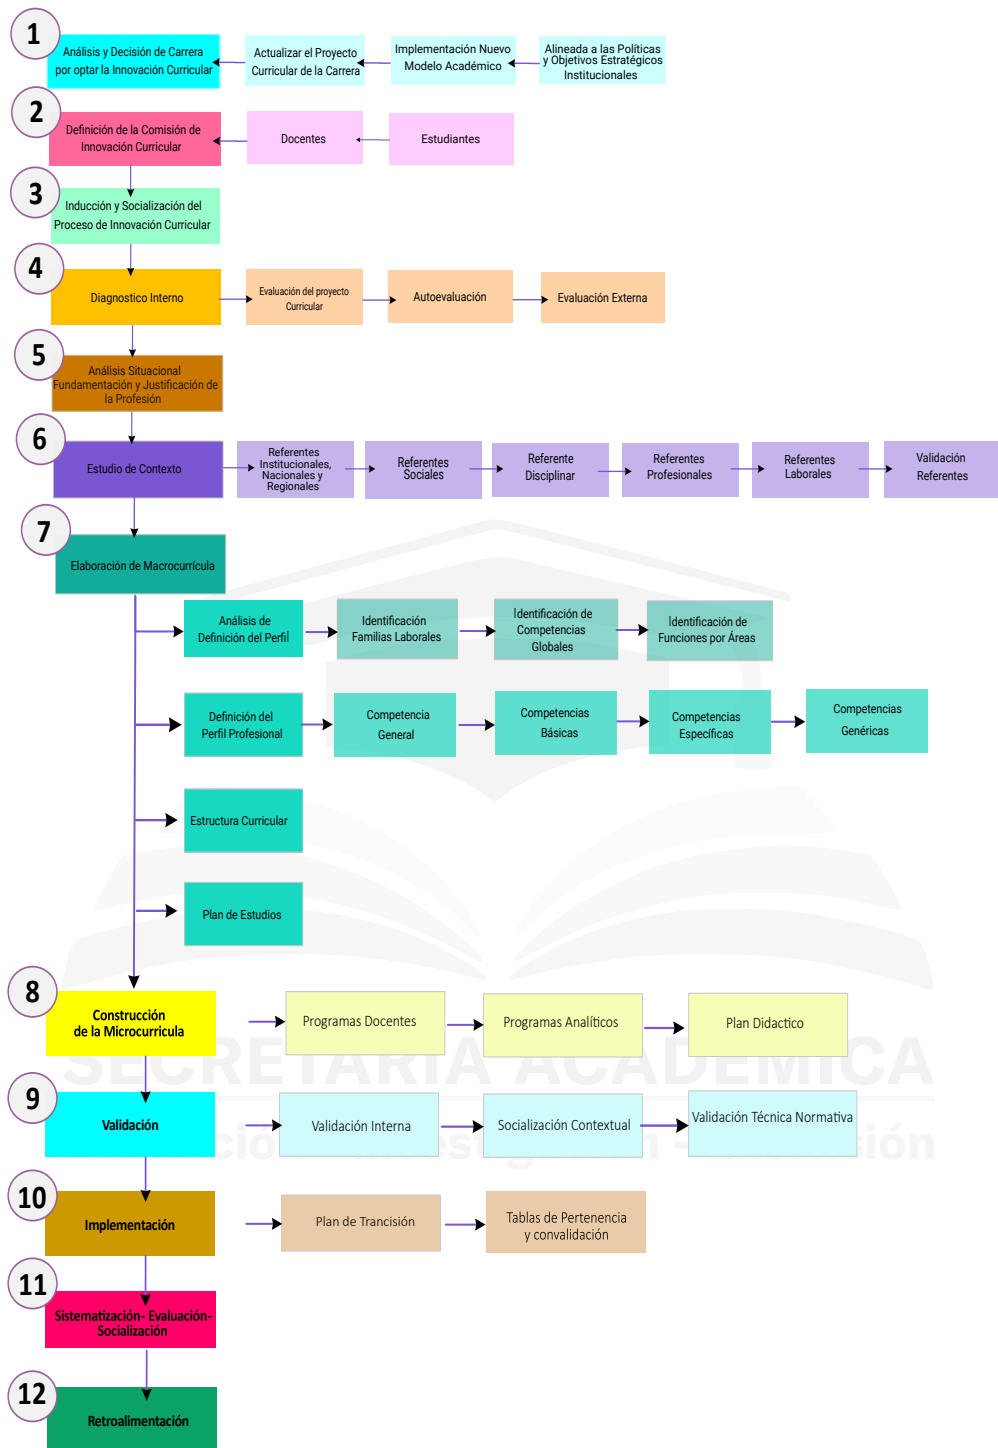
1
Análisis y Decisión de Carrera por optar la Innovación Curricular
Actualizar el Proyecto Curricular de la Carrera
Implementación Nuevo Modelo Académico
Alineada a las Políticas y Objetivos Estratégicos Institucionales

2
Definición de la Comisión de Innovación Curricular
Docentes
Estudiantes

3
Inducción y Socialización del Proceso de Innovación Curricular

4
Diagnostico Interno
Evaluación del proyecto Curricular
Autoevaluación
Evaluación Externa

5
Análisis Situacional Fundamentación y Justificación de la Profesión

6
Estudio de Contexto
Referentes Institucionales, Nacionales y Regionales
Referentes Sociales
Referente Disciplinar
Referentes Profesionales
Referentes Laborales
Validación Referentes

7
Elaboración de Macrocurrícula
Análisis de Definición del Perfil
Identificación Familias Laborales
Identificación de Competencias Globales
Identificación de Funciones por Áreas
Definición del Perfil Profesional
Competencia General
Competencias Básicas
Competencias Específicas
Competencias Genéricas
Estructura Curricular
Plan de Estudios

8
Construcción de la Microcurrícula
Programas Docentes
Programas Analíticos
Plan Didactico

9
Validación
Validación Interna
Socialización Contextual
Validación Técnica Normativa

10
Implementación
Plan de Trancisión
Tablas de Pertenencia y convalidación

11
Sistematización- Evaluación- Socialización

12
Retroalimentación

SECRETARIA ACADEMICA
Formación - Investigación - Extensión